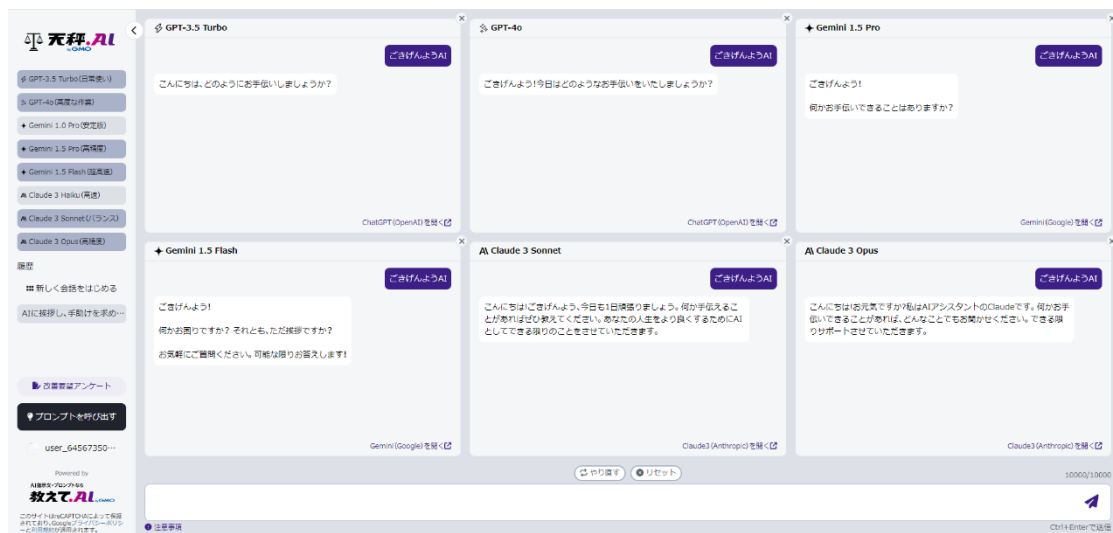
天秤AI by GMO

GPT-3.5 Turbo(日常使い)
GPT-4o(高度な作業)
Gemini 1.0 Pro(安定版)
Gemini 1.5 Pro(高精度)
Gemini 1.5 Flash(超高速)
Claude 3 Haiku(高速)
Claude 3 Sonnet(バランス)
Claude 3 Opus(高精度)

履歴
新しく会話をはじめる
AIに挨拶し、手助けを求め…

改善要望アンケート
プロンプトを呼び出す
user_64567350…

Powered by
AI活用でプロンプトなら
教えて.AI by GMO

このサイトはreCAPTCHAによって保護されており、Googleプライバシーポリシーと利用規約が適用されます。

GPT-3.5 Turbo
ごきげんようAI
こんにちは。どのようにお手伝いしましょうか?
ChatGPT(OpenAI)を開く

GPT-4o
ごきげんようAI
ごきげんよう!今日はどのようなお手伝いをいたしましょうか?
ChatGPT(OpenAI)を開く

Gemini 1.5 Pro
ごきげんようAI
ごきげんよう!

何かお手伝いできることはありますか?
Gemini(Google)を開く

Gemini 1.5 Flash
ごきげんようAI
ごきげんよう!

何かお困りですか? それとも、ただ挨拶ですか?

お気軽にご質問ください。可能な限りお答えします!
Gemini(Google)を開く

Claude 3 Sonnet
ごきげんようAI
こんにちは!ごきげんよう。今日も1日頑張りましょう。何か手伝えることがあればぜひ教えてください。あなたの人生をより良くするためにAIとしてできる限りのことをさせていただきます。
Claude3(Anthropic)を開く

Claude 3 Opus
ごきげんようAI
こんにちは!お元気ですか?私はAIアシスタントのClaudeです。何かお手伝いできることがあれば、どんなことでもお聞かせください。できる限りサポートさせていただきます。
Claude3(Anthropic)を開く

やり直す
リセット
10000/10000
注意事項
Ctrl+Enterで送信